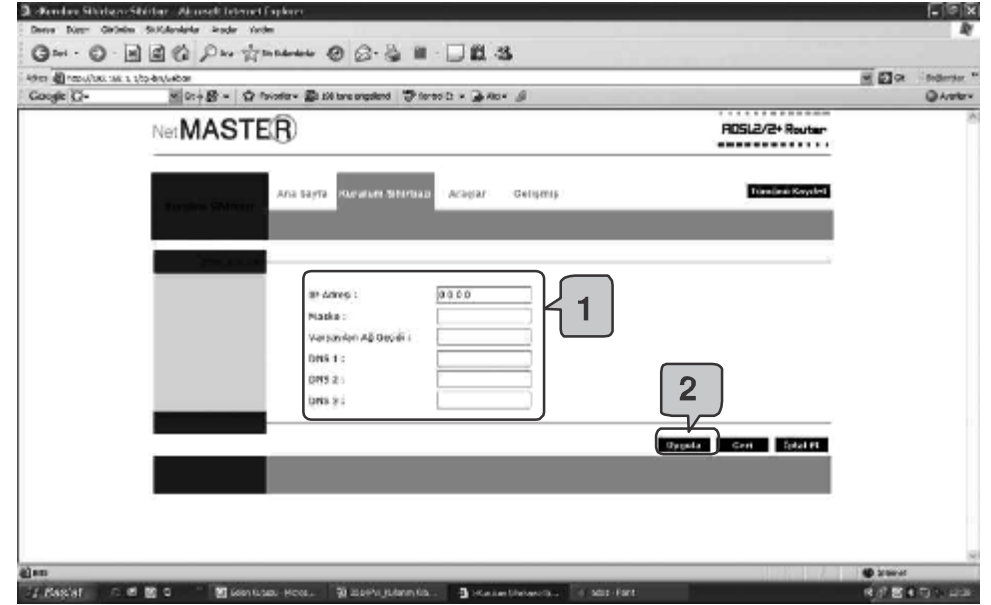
Kurulum Sihirbazı - Microsoft Internet Explorer

Dosya Düzen Görünüm Sık Kullanılanlar Araçlar Yardım

Geri Ara Sık Kullanılanlar

Adres http://192.168.1.1/cgi-bin/webcm

Git Bağlantılar

Google G

Ara Sık kullanılanlar 100 tane engellendi Kontrol Et Ayarlar

NetMASTER

ADSL2/2+ Router

Kurulum Sihirbazı

Ana Sayfa Kurulum Sihirbazı Araçlar Gelişmiş

Tümünü Kaydet

IP Adresi : 0.0.0.0

Maske :

Varsayılan Ağ Geçidi :

DNS 1 :

DNS 2 :

DNS 3 :

1

2

Uygula Geri İptal Et

Bitti

Internet

Başlat

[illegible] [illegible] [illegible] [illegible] Paint